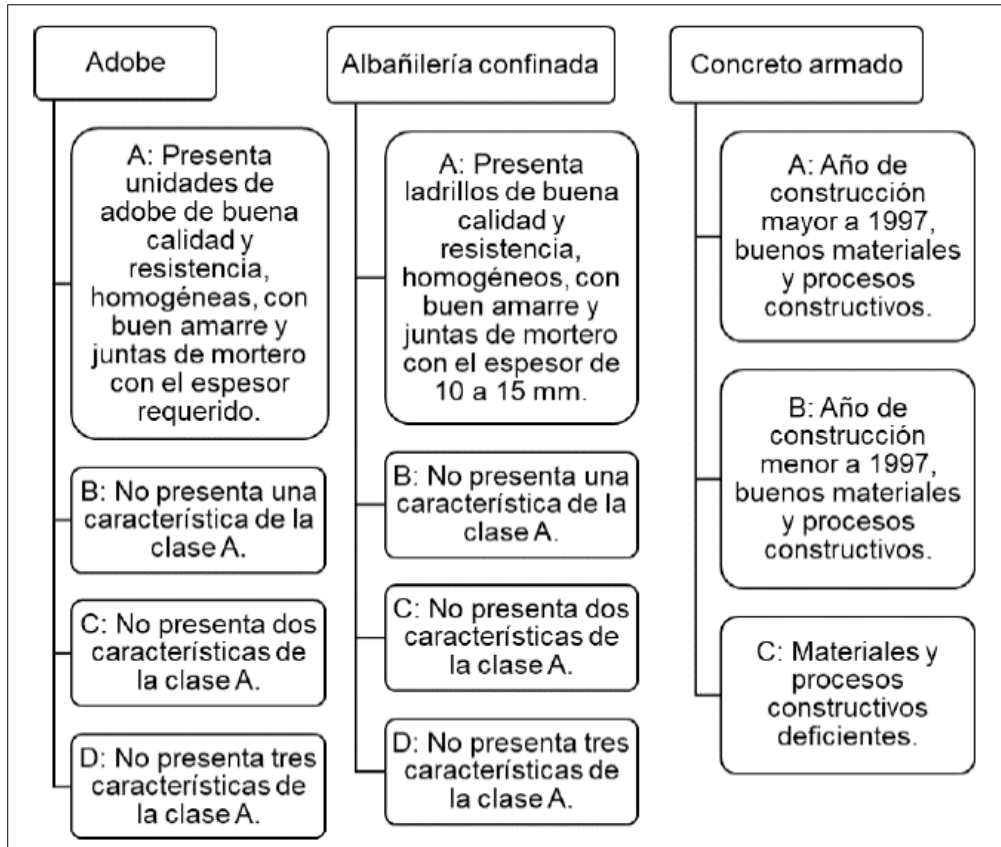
Adobe

A: Presenta unidades de adobe de buena calidad y resistencia, homogéneas, con buen amarre y juntas de mortero con el espesor requerido.

B: No presenta una característica de la clase A.

C: No presenta dos características de la clase A.

D: No presenta tres características de la clase A.

Albañilería confinada

A: Presenta ladrillos de buena calidad y resistencia, homogéneos, con buen amarre y juntas de mortero con el espesor de 10 a 15 mm.

B: No presenta una característica de la clase A.

C: No presenta dos características de la clase A.

D: No presenta tres características de la clase A.

Concreto armado

A: Año de construcción mayor a 1997, buenos materiales y procesos constructivos.

B: Año de construcción menor a 1997, buenos materiales y procesos constructivos.

C: Materiales y procesos constructivos deficientes.